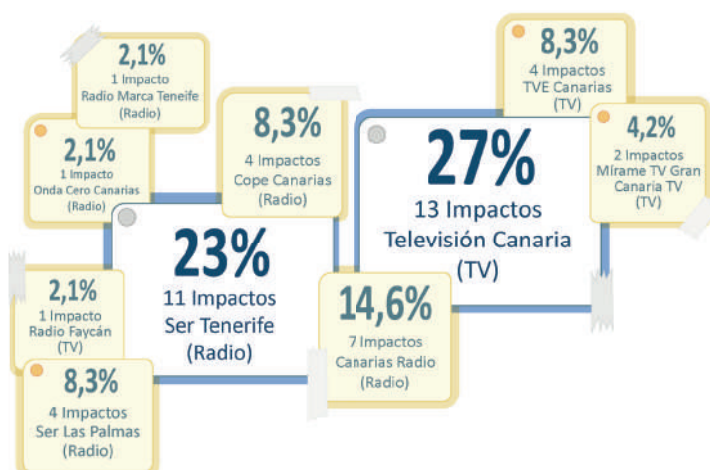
2,1%
1 Impacto
Radio Marca Teneife
(Radio)

2,1%
1 Impacto
Onda Cero Canarias
(Radio)

8,3%
4 Impactos
Cope Canarias
(Radio)

23%
11 Impactos
Ser Tenerife
(Radio)

2,1%
1 Impacto
Radio Faycán
(TV)

8,3%
4 Impactos
Ser Las Palmas
(Radio)

14,6%
7 Impactos
Canarias Radio
(Radio)

8,3%
4 Impactos
TVE Canarias
(TV)

27%
13 Impactos
Televisión Canaria
(TV)

4,2%
2 Impactos
Mírame TV Gran
Canaria TV
(TV)